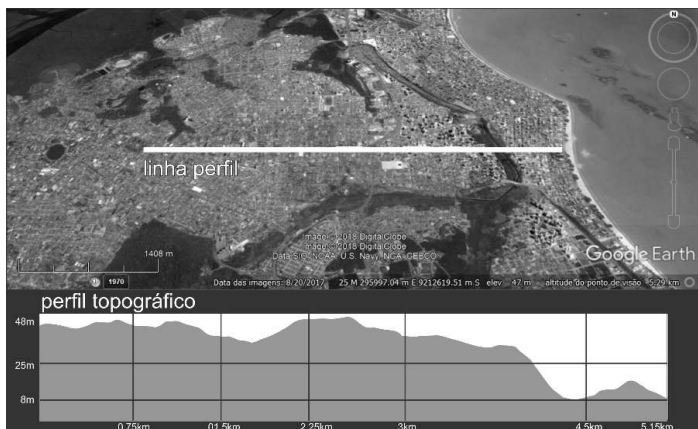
N

linha perfil

1408 m

1970

Image © 2018 DigitalGlobe
Image © 2018 DigitalGlobe
Data SIO, NOAA, U.S. Navy, NGA, GEBCO

Google Earth

Data das imagens: 8/20/2017   25 M 295997.04 m E 9212619.51 m S   elev   47 m   altitude do ponto de visão   5.29 km

perfil topográfico

48m
25m
8m

0.75km   01.5km   2.25km   3km   4.5km   5.15km